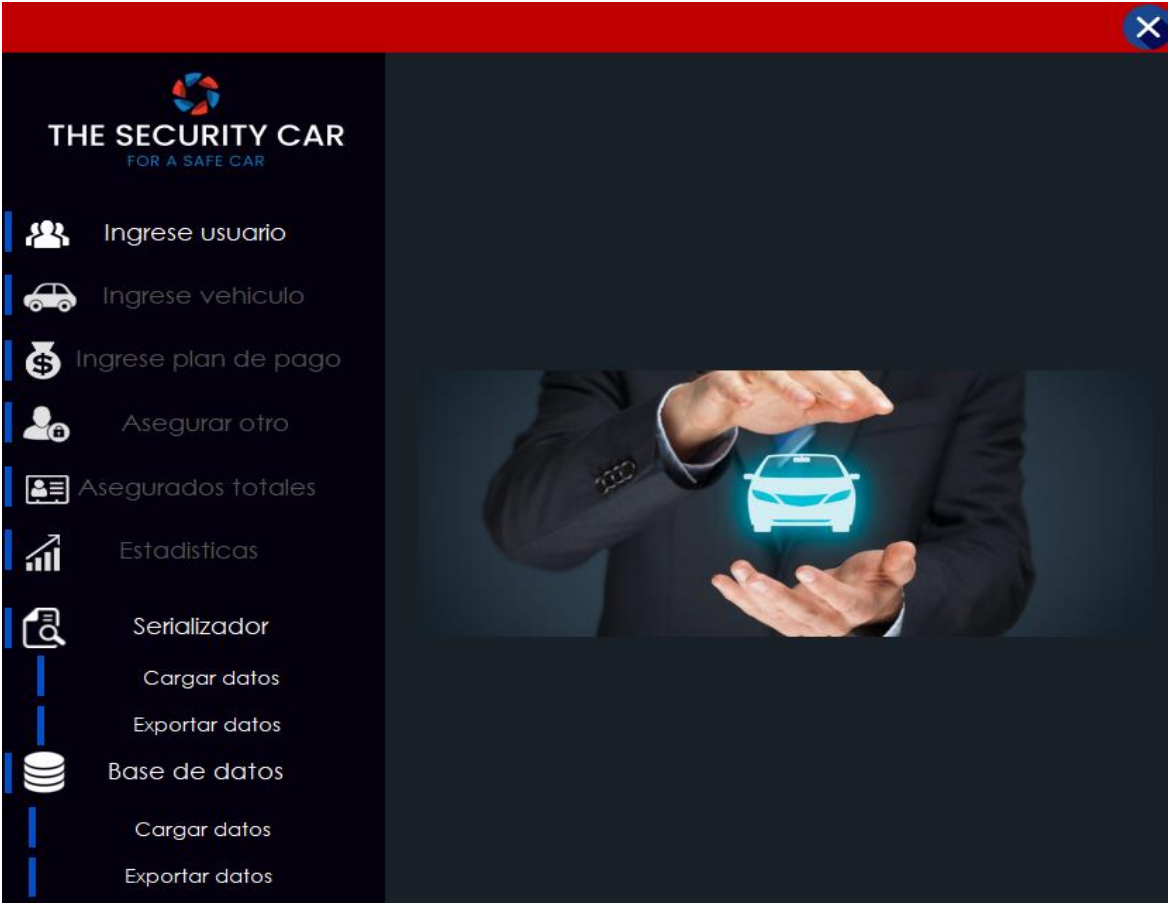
THE SECURITY CAR
FOR A SAFE CAR

Ingrese usuario

Ingrese vehiculo

Ingrese plan de pago

Asegurar otro

Asegurados totales

Estadisticas

Serializador

Cargar datos

Exportar datos

Base de datos

Cargar datos

Exportar datos